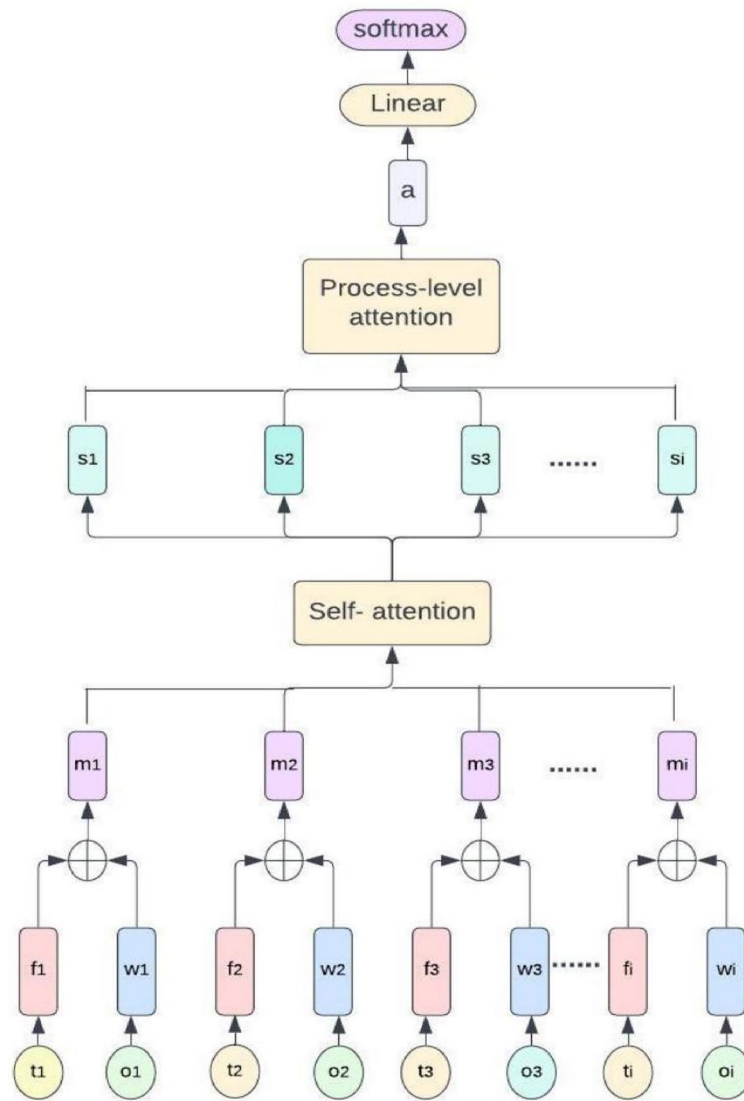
softmax

Linear

a

Process-level attention

s1

s2

s3

......

si

Self- attention

m1

m2

m3

......

mi

$\oplus$

$\oplus$

$\oplus$

$\oplus$

f1

w1

f2

w2

f3

w3

......

fi

wi

t1

o1

t2

o2

t3

o3

ti

oi